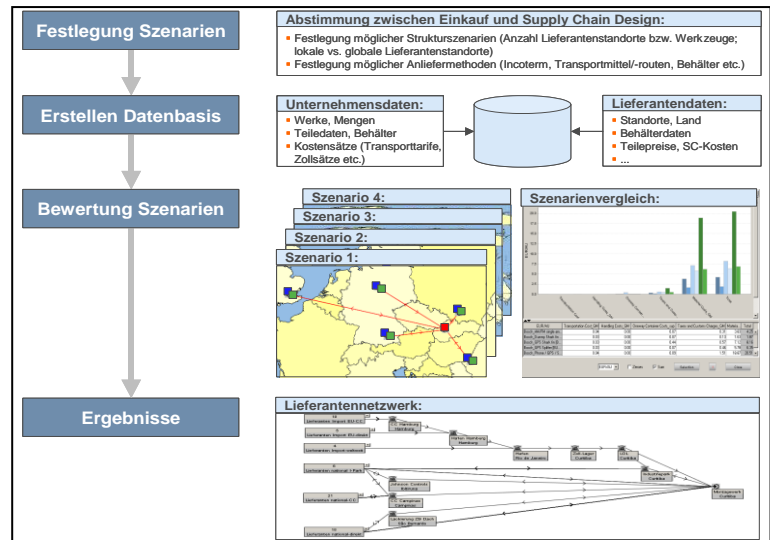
Festlegung Szenarien

Abstimmung zwischen Einkauf und Supply Chain Design:

- Festlegung möglicher Strukturszenarien (Anzahl Lieferantenstandorte bzw. Werkzeuge; lokale vs. globale Lieferantenstandorte)
- Festlegung möglicher Anliefermethoden (Incoterm, Transportmittel/-routen, Behälter etc.)

Erstellen Datenbasis

Unternehmensdaten:
- Werke, Mengen
- Teiledaten, Behälter
- Kostensätze (Transporttarife, Zollsätze etc.)

Lieferantendaten:
- Standorte, Land
- Behälterdaten
- Teilepreise, SC-Kosten
- ...

Bewertung Szenarien

Szenario 4:
Szenario 3:
Szenario 2:
Szenario 1:

Szenarienvergleich:

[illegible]

Ergebnisse

Lieferantennetzwerk:

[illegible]